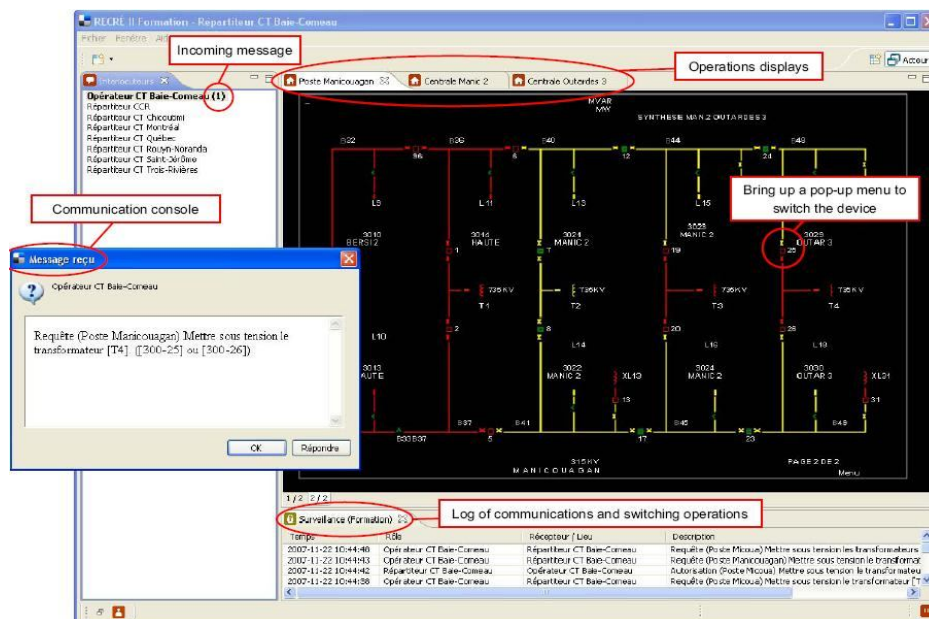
RECRE II Formation - Repartiteur CT Baie-Comeau

Fichier Fenêtre Aid

Incoming message

Interlocuteurs

Opérateur CT Baie-Comeau (1)
Répartiteur CCR
Répartiteur CT Chicoutimi
Répartiteur CT Montréal
Répartiteur CT Québec
Répartiteur CT Rouyn-Noranda
Répartiteur CT Saint-Jérôme
Répartiteur CT Trois-Rivières

Communication console

Message reçu

Opérateur CT Baie-Comeau

Requête (Poste Manicouagan) Mettre sous tension le transformateur [T4]. ([300-25] ou [300-26])

OK Répondre

Operations displays

Poste Manicouagan
Centrale Manic 2
Centrale Outardes 3

Acteur

MVAR
MW

SYNTHESE MAN.2 OUTARDES 3

B32 B36 B40 B44 B48
96 6 12 24
L9 L11 L13 L15 L17

Bring up a pop-up menu to switch the device

3010 BERSI2
3014 HAUTE
3024 MANIC 2
3028 MANIC 2
3029 OUTAR 3
7 19 25
735KV 735KV 735KV 735KV 735KV
T1 T2 T3 T4
1 2 8 20 26
L10 L14 L16 L18
3013 AUTE
3022 MANIC 2
3024 MANIC 2
3030 OUTAR 3
XL13 XL31
13 31
B33B37 B37 B41 B45 B49
5 17 23
315KV
MANICOUAGAN
PAGE 2 DE 2
Menu

1/2 2/2

Surveillance (Formation)

Log of communications and switching operations

| Temps | Rôle | Récepteur / Lieu | Description |
|---|---|---|---|
| 2007-11-22 10:44:40 | Opérateur CT Baie-Comeau | Répartiteur CT Baie-Comeau | Requête (Poste Micoua) Mettre sous tension les transformateurs |
| 2007-11-22 10:44:43 | Opérateur CT Baie-Comeau | Répartiteur CT Baie-Comeau | Requête (Poste Manicouagan) Mettre sous tension le transformat |
| 2007-11-22 10:44:42 | Répartiteur CT Baie-Comeau | Opérateur CT Baie-Comeau | Autorisation (Poste Micoua) Mettre sous tension le transformateu |
| 2007-11-22 10:44:38 | Opérateur CT Baie-Comeau | Répartiteur CT Baie-Comeau | Requête (Poste Micoua) Mettre sous tension le transformateur [T |